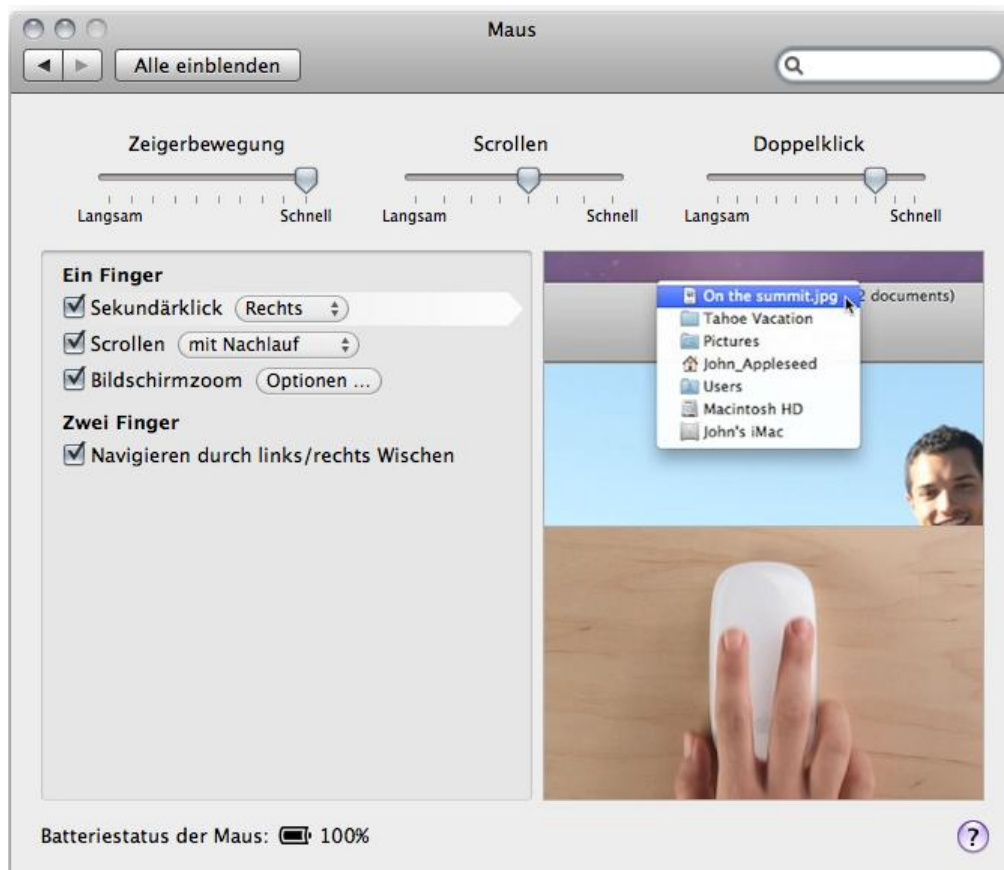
Maus

Alle einblenden

Zeigerbewegung
Langsam Schnell

Scrollen
Langsam Schnell

Doppelklick
Langsam Schnell

Ein Finger
Sekundärklick Rechts
Scrollen mit Nachlauf
Bildschirmzoom Optionen ...

Zwei Finger
Navigieren durch links/rechts Wischen

On the summit.jpg
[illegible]2 documents)
Tahoe Vacation
Pictures
John_Appleseed
Users
Macintosh HD
John's iMac

Batteriestatus der Maus: 100%

?